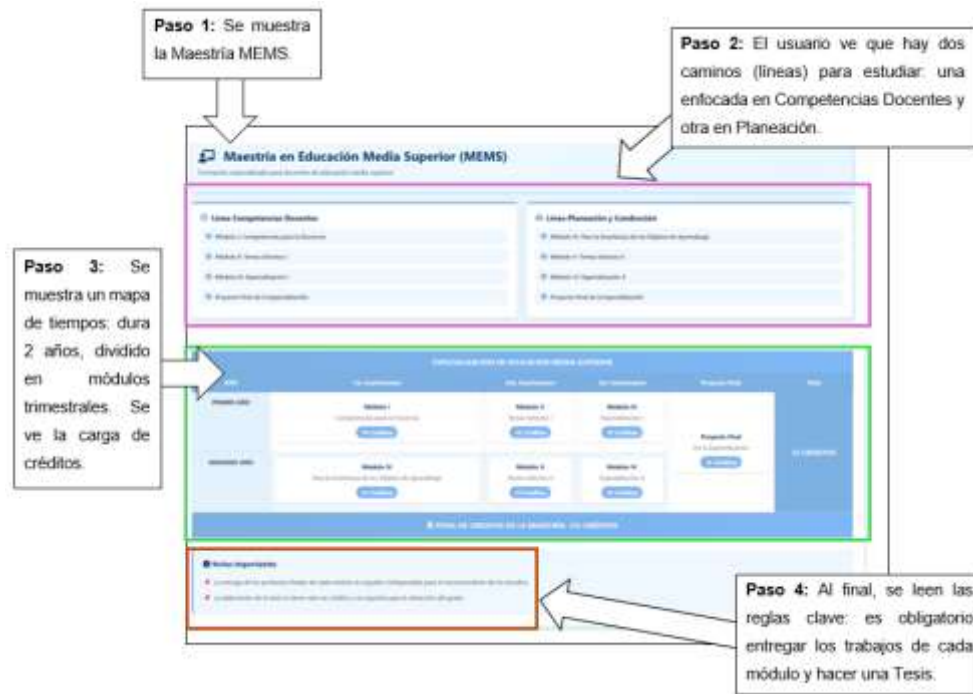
**Paso 1:** Se muestra la Maestría MEMS.

**Paso 2:** El usuario ve que hay dos caminos (líneas) para estudiar: una enfocada en Competencias Docentes y otra en Planeación.

Maestría en Educación Media Superior (MEMS)

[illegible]

Línea Competencias Docentes

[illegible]

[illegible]

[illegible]

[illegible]

Línea Planeación y Conducción

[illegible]

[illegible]

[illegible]

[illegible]

**Paso 3:** Se muestra un mapa de tiempos: dura 2 años, dividido en módulos trimestrales. Se ve la carga de créditos.

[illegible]

| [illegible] | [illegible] | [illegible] | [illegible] | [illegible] | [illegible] |
|---|---|---|---|---|---|
| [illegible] | Módulo I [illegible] | Módulo II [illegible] | Módulo III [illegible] | Proyecto Final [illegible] | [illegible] |
| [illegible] | Módulo IV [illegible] | Módulo V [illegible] | Módulo VI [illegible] | | |

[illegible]

Notas importantes

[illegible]

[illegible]

**Paso 4:** Al final, se leen las reglas clave: es obligatorio entregar los trabajos de cada módulo y hacer una Tesis.